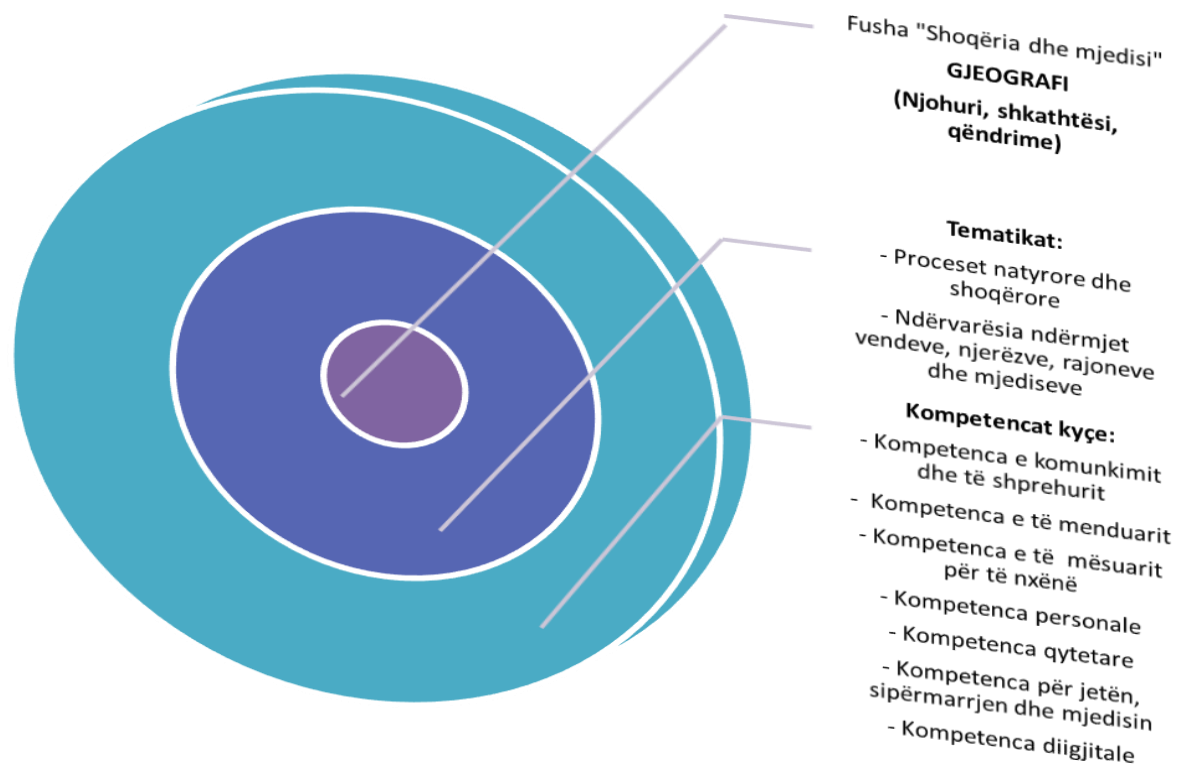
Fusha "Shoqëria dhe mjedisi"
GJEOGRAFI
(Njohuri, shkathtësi, qëndrime)

Tematikat:
- Proceset natyrore dhe shoqërore
- Ndërvarësia ndërmjet vendeve, njerëzve, rajoneve dhe mjediseve

Kompetencat kyçe:
- Kompetenca e komunkimit dhe të shprehurit
- Kompetenca e të menduarit
- Kompetenca e të mësuarit për të nxënë
- Kompetenca personale
- Kompetenca qytetare
- Kompetenca për jetën, sipërmarrjen dhe mjedisin
- Kompetenca diigjitale